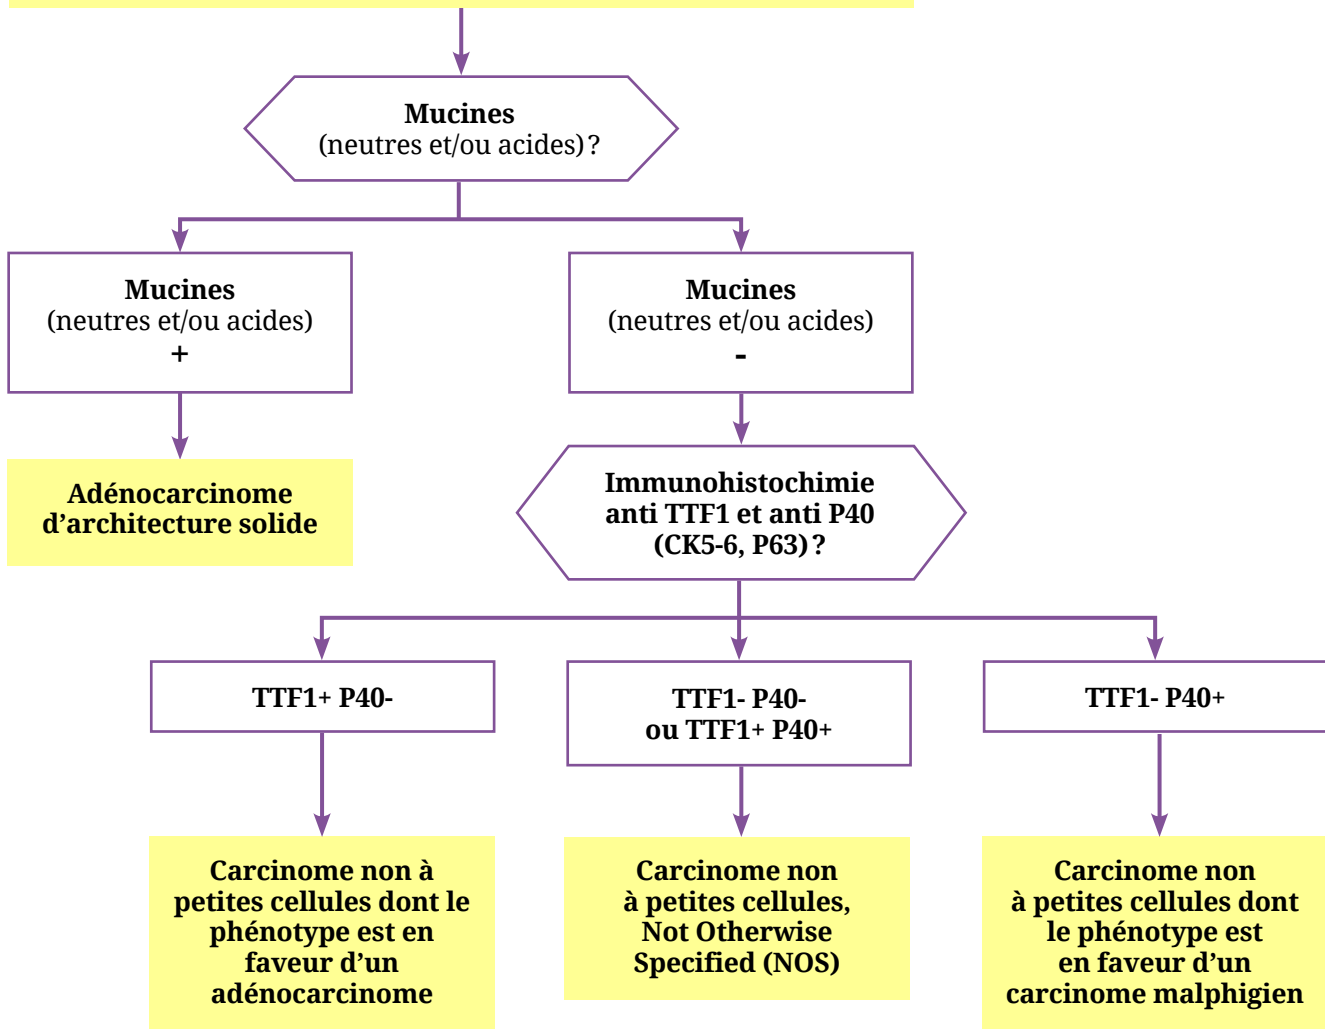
Mucines
(neutres et/ou acides) ?

Mucines
(neutres et/ou acides)
+

Mucines
(neutres et/ou acides)
-

Adénocarcinome d'architecture solide

Immunohistochimie anti TTF1 et anti P40 (CK5-6, P63) ?

TTF1+ P40-

TTF1- P40- ou TTF1+ P40+

TTF1- P40+

Carcinome non à petites cellules dont le phénotype est en faveur d'un adénocarcinome

Carcinome non à petites cellules, Not Otherwise Specified (NOS)

Carcinome non à petites cellules dont le phénotype est en faveur d'un carcinome malphigien